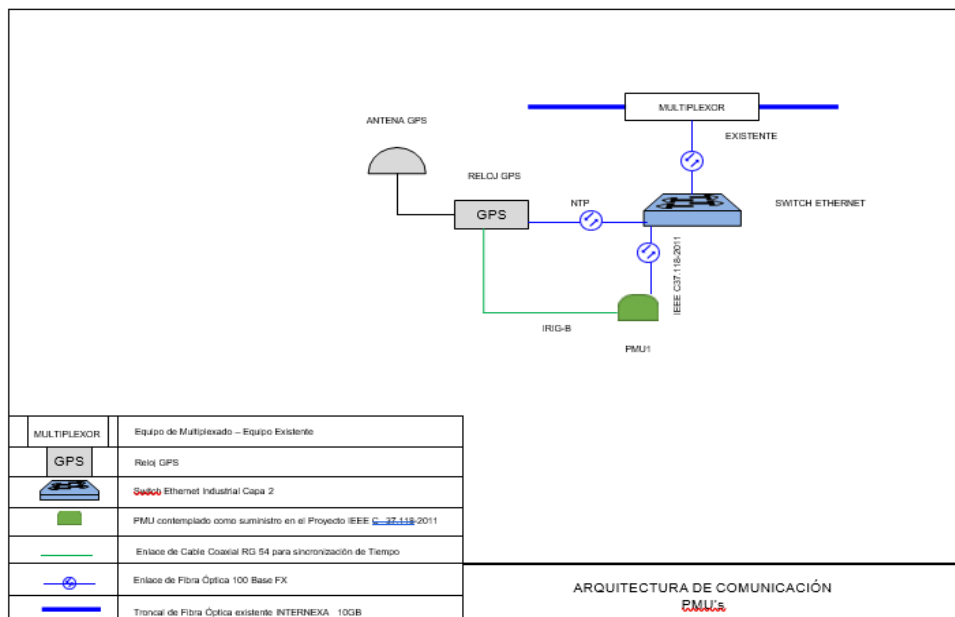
MULTIPLEXOR

EXISTENTE

ANTENA GPS

RELOJ GPS

GPS

NTP

SWITCH ETHERNET

IEEE C37.118-2011

IRIG-B

PMU1

| | |
|---|---|
| MULTIPLEXOR | Equipo de Multiplexado – Equipo Existente |
| GPS | Reloj GPS |
| | Switch Ethernet Industrial Capa 2 |
| | PMU contemplado como suministro en el Proyecto IEEE C 37.118-2011 |
| | Enlace de Cable Coaxial RG 54 para sincronización de Tiempo |
| | Enlace de Fibra Óptica 100 Base FX |
| | Troncal de Fibra Óptica existente INTERNEXA 10GB |

ARQUITECTURA DE COMUNICACIÓN
PMU's